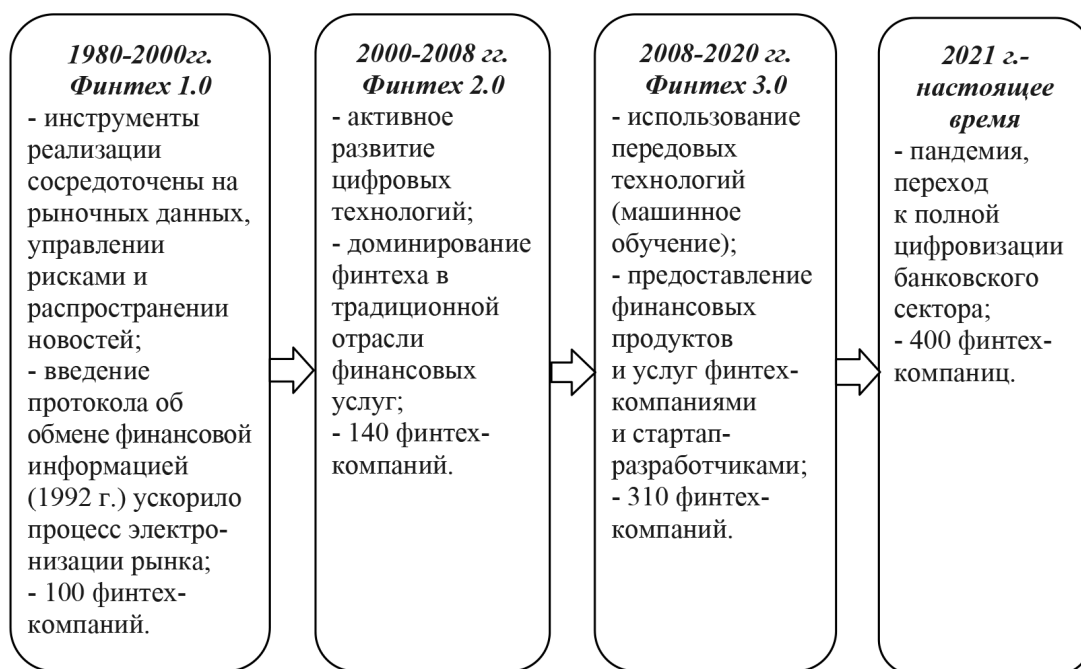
1980-2000гг. Финтех 1.0
- инструменты реализации сосредоточены на рыночных данных, управлении рисками и распространении новостей;
- введение протокола об обмене финансовой информацией (1992 г.) ускорило процесс электронизации рынка;
- 100 финтех-компаний.

2000-2008 гг. Финтех 2.0
- активное развитие цифровых технологий;
- доминирование финтеха в традиционной отрасли финансовых услуг;
- 140 финтех-компаний.

2008-2020 гг. Финтех 3.0
- использование передовых технологий (машинное обучение);
- предоставление финансовых продуктов и услуг финтех-компаниями и стартап-разработчиками;
- 310 финтех-компаний.

2021 г.- настоящее время
- пандемия, переход к полной цифровизации банковского сектора;
- 400 финтех-компаниц.